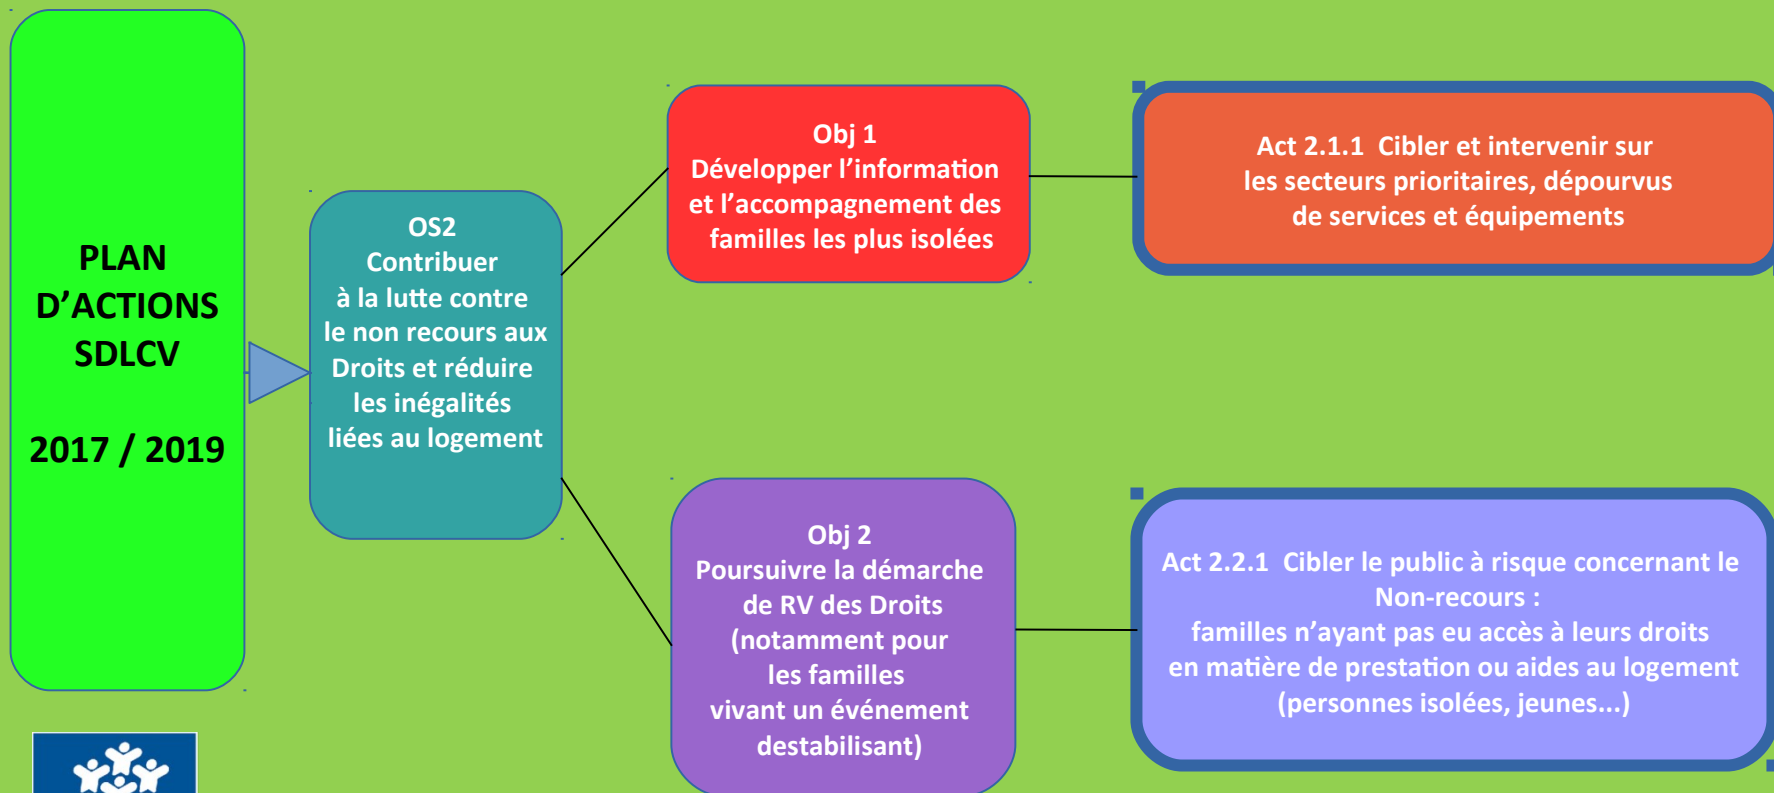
PLAN D’ACTIONS SDLCV

2017 / 2019

OS2
Contribuer à la lutte contre le non recours aux Droits et réduire les inégalités liées au logement

Obj 1
Développer l’information et l’accompagnement des familles les plus isolées

Act 2.1.1 Cibler et intervenir sur les secteurs prioritaires, dépourvus de services et équipements

Obj 2
Poursuivre la démarche de RV des Droits (notamment pour les familles vivant un événement destabilisant)

Act 2.2.1 Cibler le public à risque concernant le Non-recours :
familles n’ayant pas eu accès à leurs droits en matière de prestation ou aides au logement (personnes isolées, jeunes...)